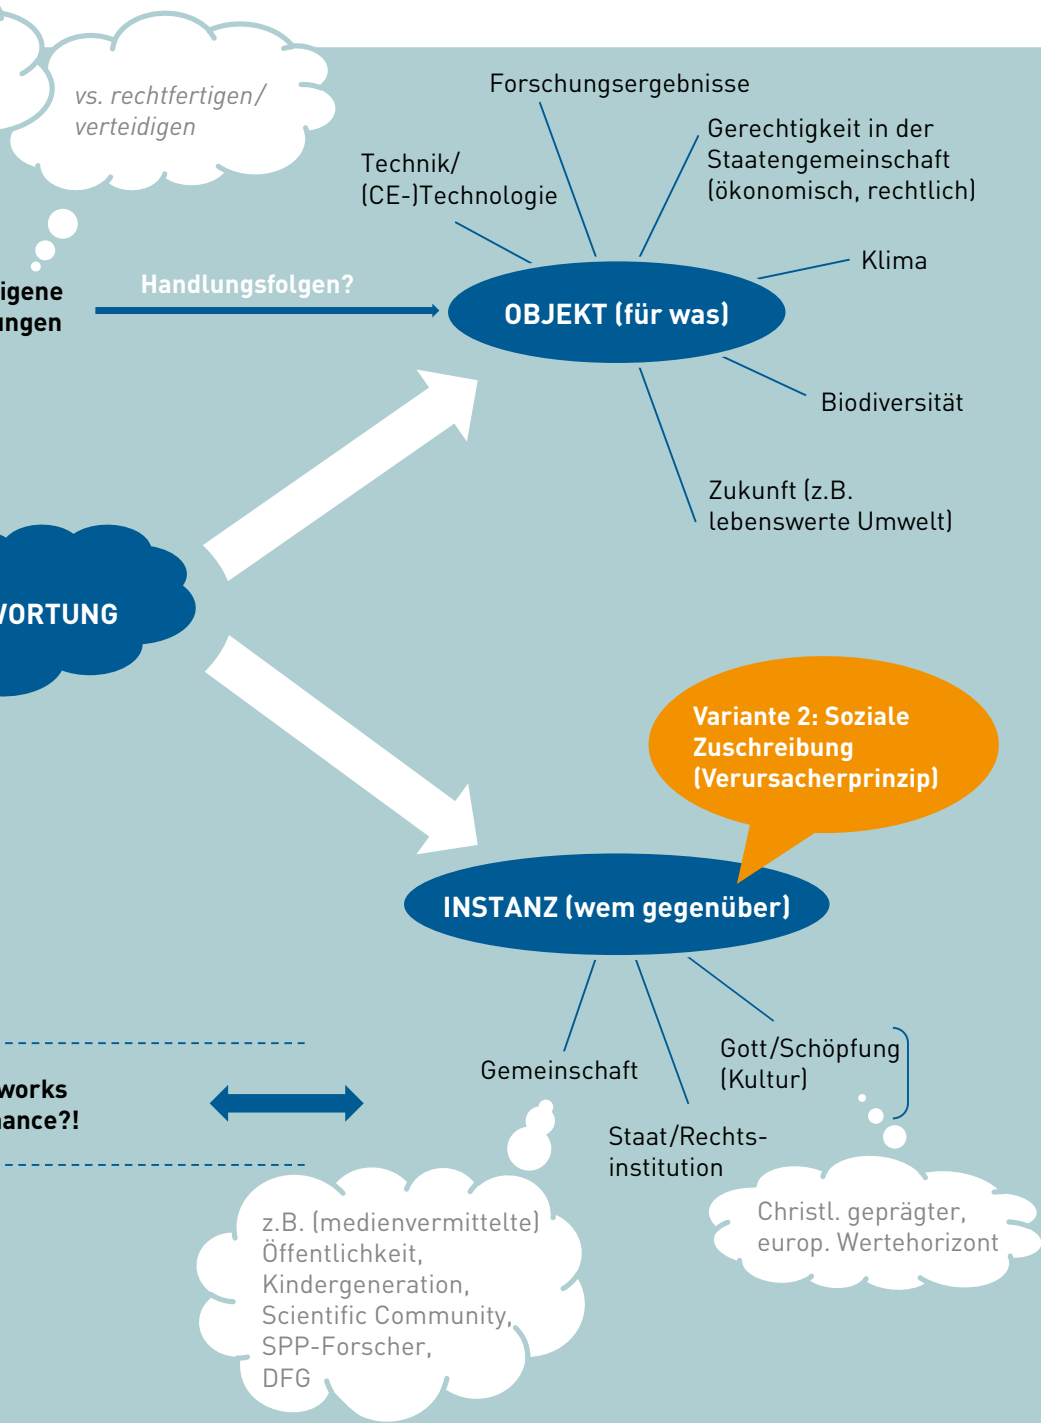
vs. rechtfertigen/ verteidigen

igene
ungen

Handlungsfolgen?

Forschungsergebnisse

Technik/ (CE-)Technologie

Gerechtigkeit in der Staatengemeinschaft (ökonomisch, rechtlich)

Klima

OBJEKT (für was)

Biodiversität

Zukunft (z.B. lebenswerte Umwelt)

VORTUNG

Variante 2: Soziale Zuschreibung (Verursacherprinzip)

INSTANZ (wem gegenüber)

works
ance?!

Gemeinschaft

Gott/Schöpfung (Kultur)

Staat/Rechts­institution

z.B. (medienvermittelte) Öffentlichkeit, Kindergeneration, Scientific Community, SPP-Forscher, DFG

Christl. geprägter, europ. Wertehorizont